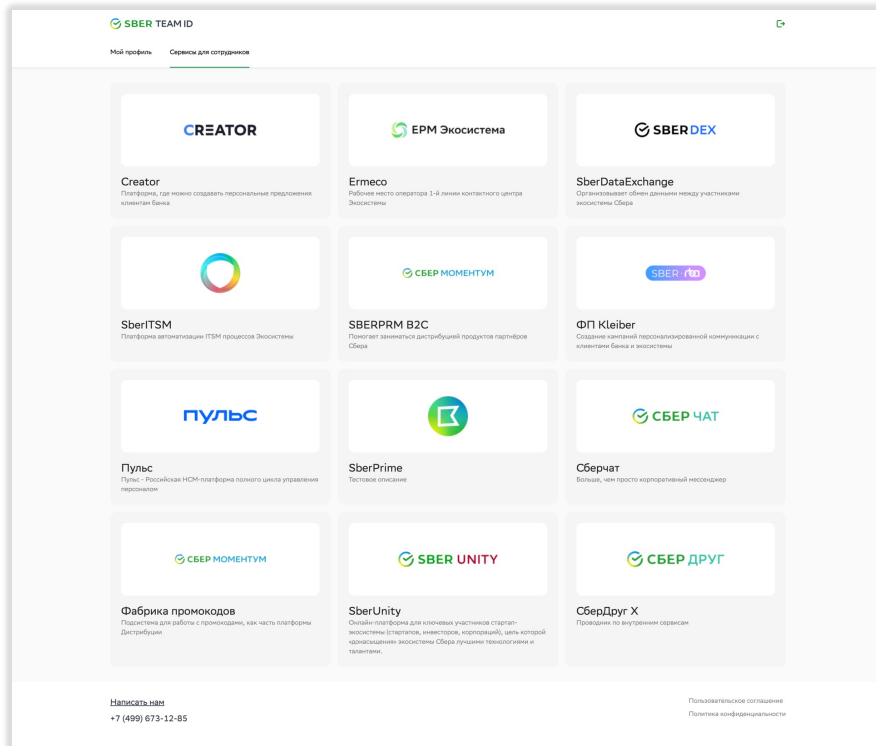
SBER TEAM ID

Мой профиль
Сервисы для сотрудников

CREATOR
Creator
Платформа, где можно создавать персональные предложения клиентам банка

ЕРМ Экосистема
Ermeco
Рабочее место оператора 1-й линии контактного центра Экосистемы

SBERDEX
SberDataExchange
Организовывает обмен данными между участниками экосистемы Сбера

SberITSM
Платформа автоматизации ITSM процессов Экосистемы

СБЕР МОМЕНТУМ
SBERPRM B2C
Помогает заниматься дистрибуцией продуктов партнёров Сбера

SBER rto
ФП Kleiber
Создание кампаний персонализированной коммуникации с клиентами банка и экосистемы

пульс
Пульс
Пульс - Российская HCM-платформа полного цикла управления персоналом

SberPrime
Тестовое описание

СБЕР ЧАТ
Сберчат
Больше, чем просто корпоративный мессенджер

СБЕР МОМЕНТУМ
Фабрика промокодов
Подсистема для работы с промокодами, как часть платформы Дистрибуции

SBER UNITY
SberUnity
Онлайн-платформа для ключевых участников стартап-экосистемы (стартапов, инвесторов, корпораций), цель которой «докачивание» экосистемы Сбера лучшими технологиями и талантами.

СБЕР ДРУГ
СберДруг X
Проводник по внутренним сервисам

Написать нам
+7 (499) 673-12-85

Пользовательское соглашение
Политика конфиденциальности